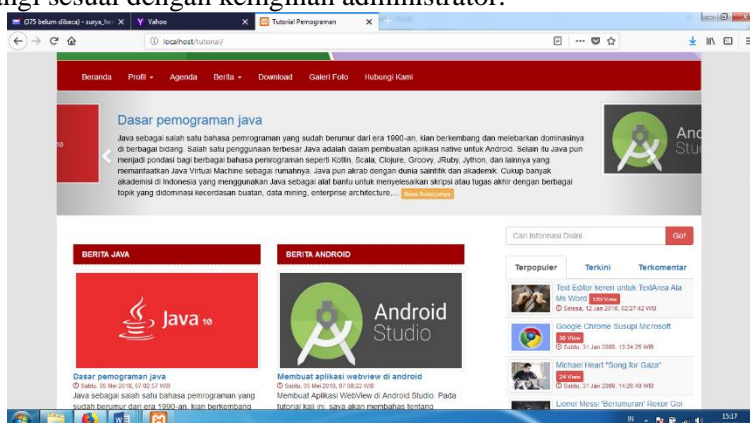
ngi sesuai dengan keinginan administrator.

(375 belum dibaca) - surya_h... × Yahoo × Tutorial Pemograman ×

localhost/tutorial/

Beranda Profil Agenda Berita Download Galeri Foto Hubungi Kami

Dasar pemograman java

Java sebagai salah satu bahasa pemrograman yang sudah berumur dari era 1990-an, kian berkembang dan melebarkan dominasinya di berbagai bidang. Salah satu penggunaan terbesar Java adalah dalam pembuatan aplikasi native untuk Android. Selain itu Java pun menjadi pondasi bagi berbagai bahasa pemrograman seperti Kotlin, Scala, Clojure, Groovy, JRuby, Jython, dan lainnya yang memanfaatkan Java Virtual Machine sebagai rumahnya. Java pun akrab dengan dunia saintifik dan akademik. Cukup banyak akademisi di Indonesia yang menggunakan Java sebagai alat bantu untuk menyelesaikan skripsi atau tugas akhir dengan berbagai topik yang didominasi kecerdasan buatan, data mining, enterprise architecture,... Baca Selengkapnya

And Stu

Cari Informasi Disini Go!

BERITA JAVA

BERITA ANDROID

Java 10

Android Studio

Terpopuler Terkini Terkomentar

Text Editor keren untuk TextArea Ala Ms Word 159 View
Selasa, 12 Jan 2018, 02:27:42 WIB

Google Chrome Susupi Microsoft 30 View
Sabtu, 31 Jan 2009, 13:34:25 WIB

Michael Heart "Song for Gaza" 24 View
Sabtu, 31 Jan 2009, 14:20:49 WIB

Lionel Messi 'Berlumuran' Rekor Gol

Dasar pemograman java
Sabtu, 05 Mei 2018, 07:02:57 WIB
Java sebagai salah satu bahasa pemrograman yang sudah berumur dari era 1990-an, kian berkembang

Membuat aplikasi webview di android
Sabtu, 05 Mei 2018, 07:08:22 WIB
Membuat Aplikasi WebView di Android Studio. Pada tutorial kali ini, saya akan membahas tentang

15:17